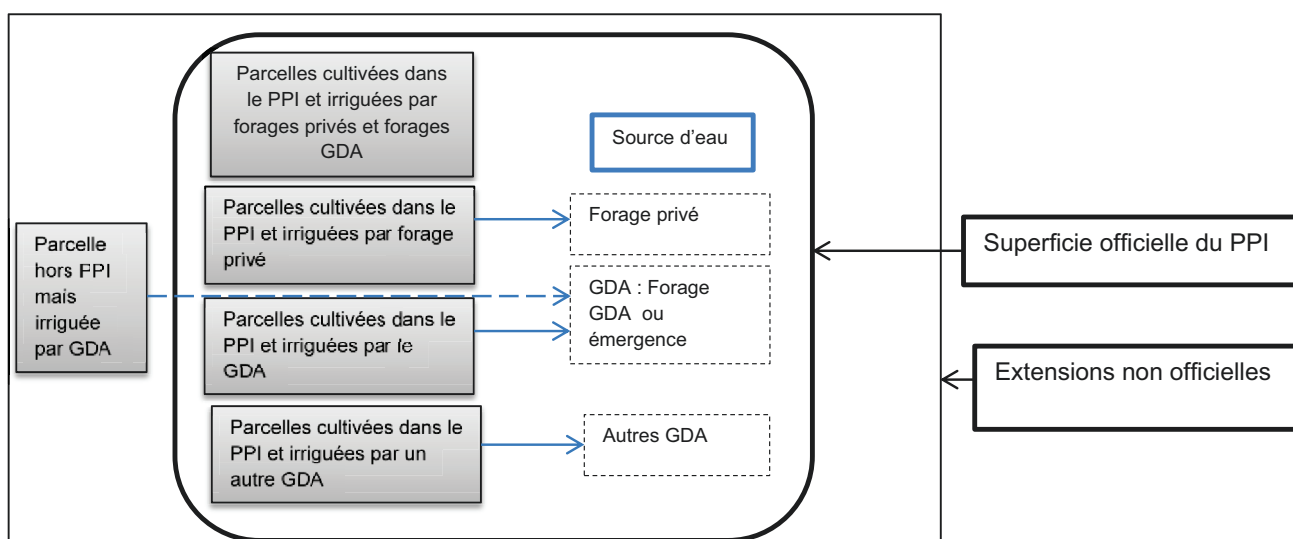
Parcelles cultivées dans le PPI et irriguées par forages privés et forages GDA

Source d'eau

Parcelles cultivées dans le PPI et irriguées par forage privé

Forage privé

Parcelle hors PPI mais irriguée par GDA

GDA : Forage GDA ou émergence

Parcelles cultivées dans le PPI et irriguées par le GDA

Parcelles cultivées dans le PPI et irriguées par un autre GDA

Autres GDA

Superficie officielle du PPI

Extensions non officielles